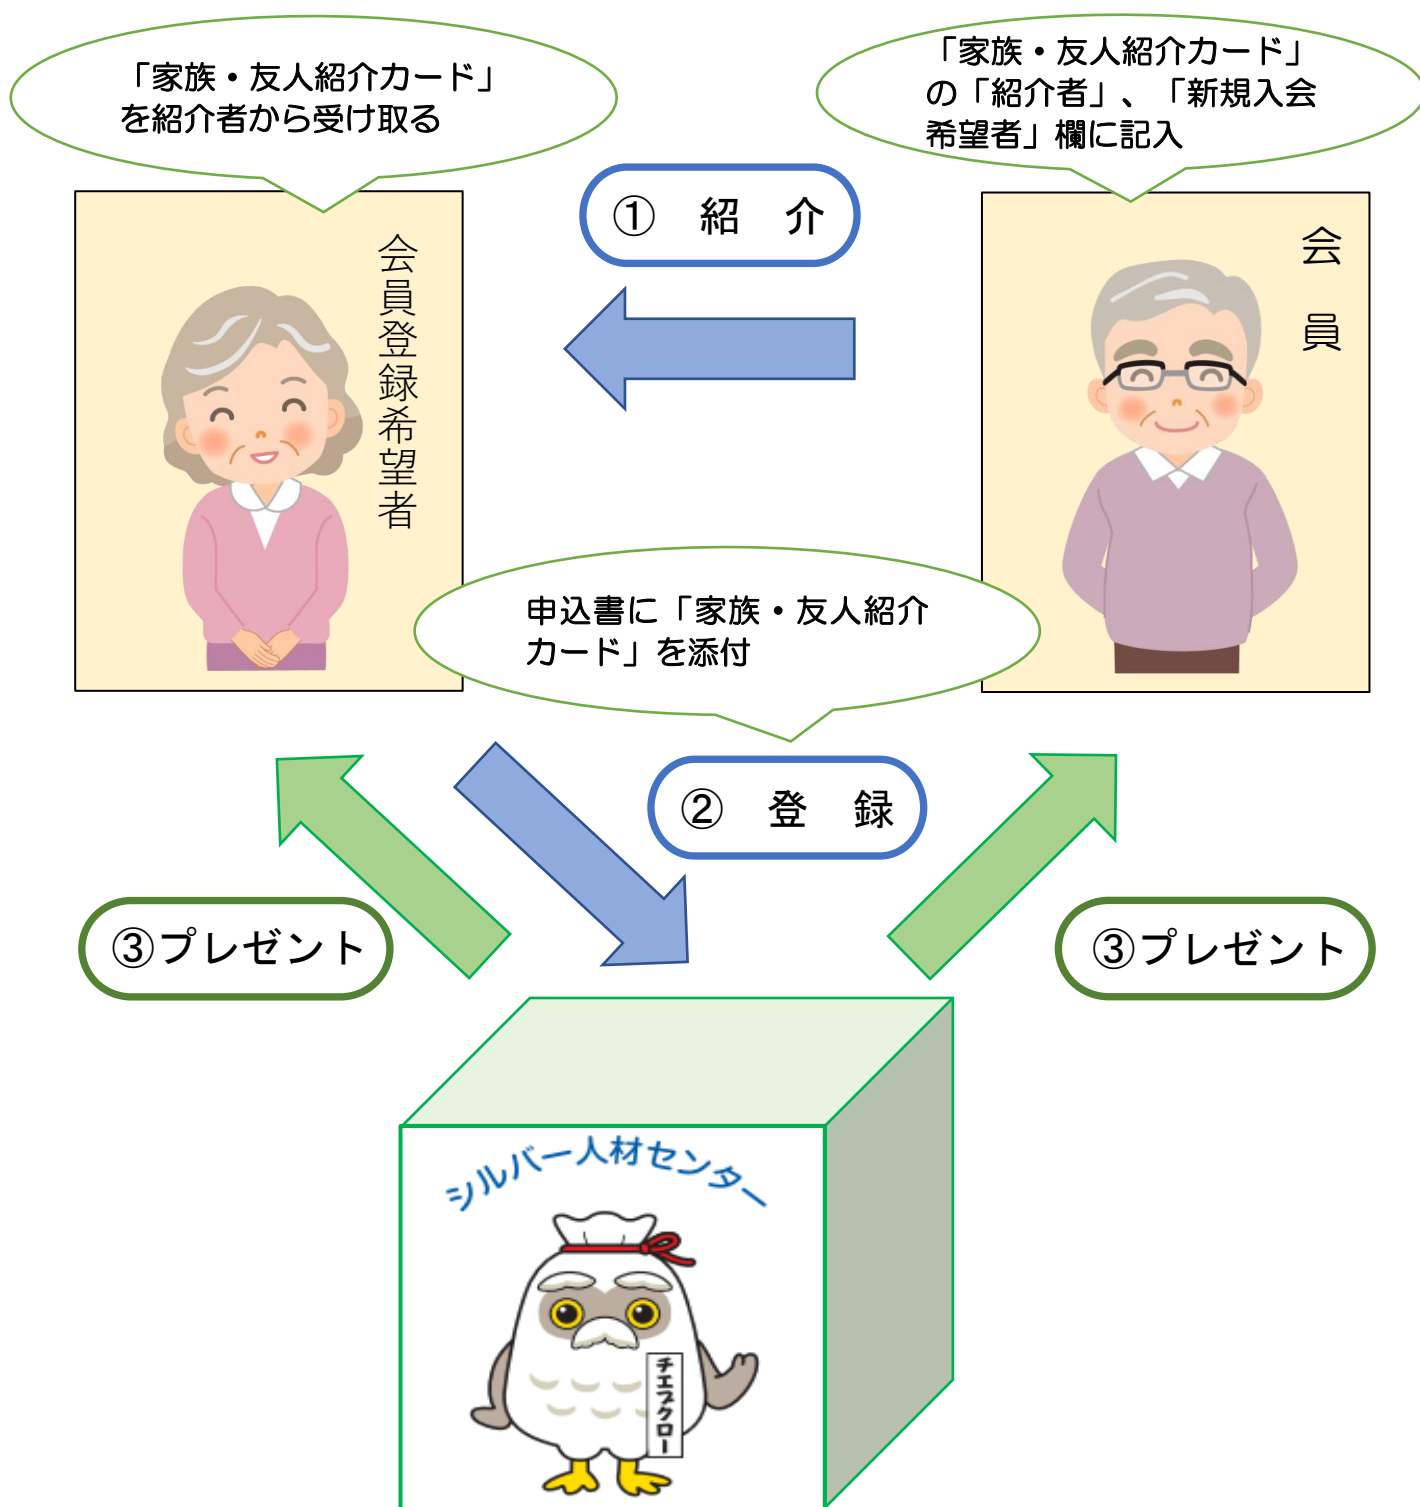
「家族・友人紹介カード」を紹介者から受け取る

「家族・友人紹介カード」の「紹介者」、「新規入会希望者」欄に記入

① 紹 介

会員登録希望者

会 員

申込書に「家族・友人紹介カード」を添付

② 登 録

③プレゼント

③プレゼント

シルバー人材センター

チエスクロー